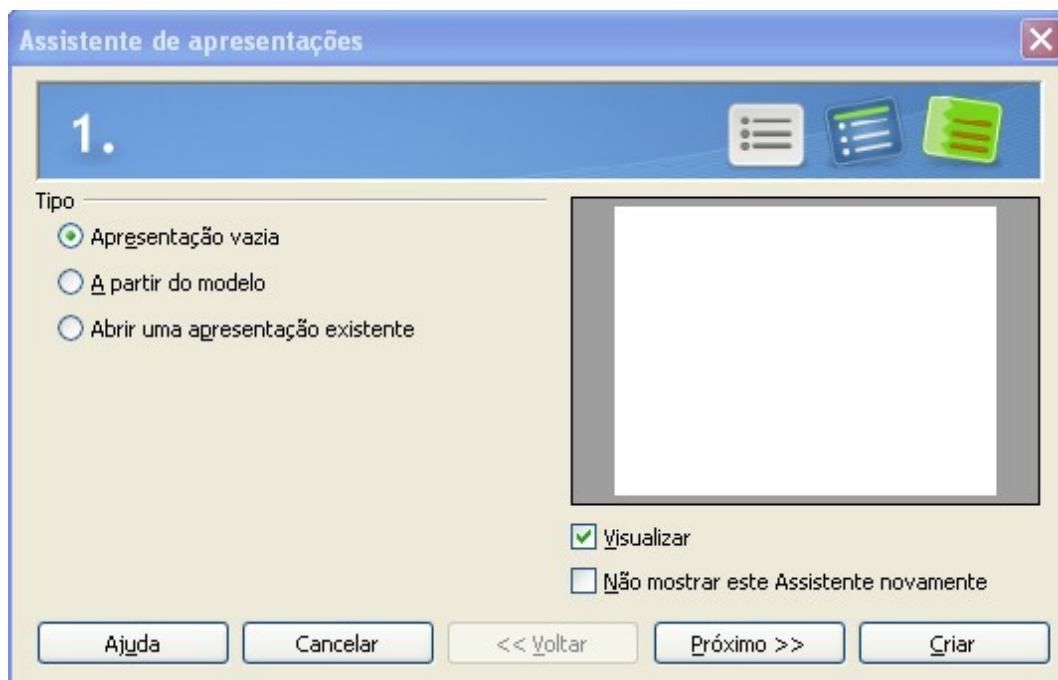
Assistente de apresentações

1.

Tipo

Apresentação vazia

A partir do modelo

Abrir uma apresentação existente

Visualizar

Não mostrar este Assistente novamente

Ajuda

Cancelar

<< Voltar

Próximo >>

Criar